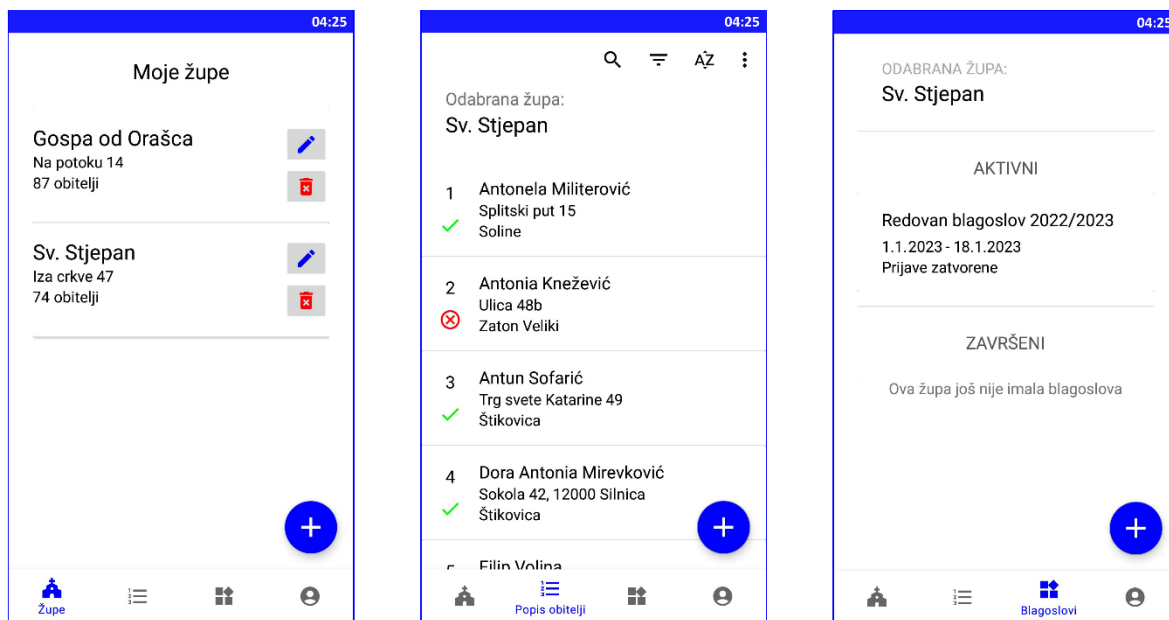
04:25

Moje župe

Gospa od Orašca
Na potoku 14
87 obitelji

Sv. Stjepan
Iza crkve 47
74 obitelji

+

Župe

04:25

AZ

Odabrana župa:
Sv. Stjepan

1 Antonela Militerović
Splitski put 15
Soline

2 Antonia Knežević
Ulica 48b
Zaton Veliki

3 Antun Sofarić
Trg svete Katarine 49
Štikovica

4 Dora Antonia Mirevković
Sokola 42, 12000 Silnica
Štikovica

5 Filip Volina

+

Popis obitelji

04:25

ODABRANA ŽUPA:
Sv. Stjepan

AKTIVNI

Redovan blagoslov 2022/2023
1.1.2023 - 18.1.2023
Prijave zatvorene

ZAVRŠENI

Ova župa još nije imala blagoslova

+

Blagoslovi